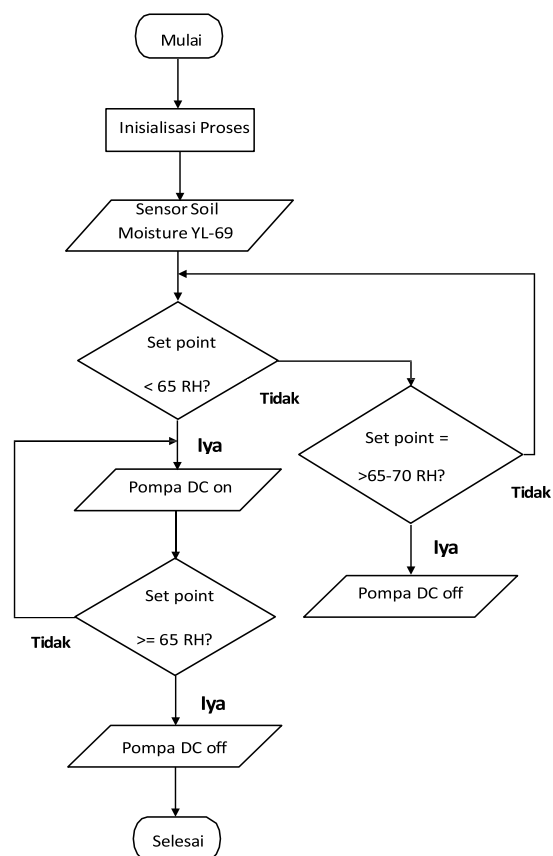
Mulai

Inisialisasi Proses

Sensor Soil Moisture YL-69

Set point

< 65 RH?

Tidak

Set point =

>65-70 RH?

Tidak

Iya

Pompa DC on

Iya

Pompa DC off

Set point

>= 65 RH?

Tidak

Iya

Pompa DC off

Selesai